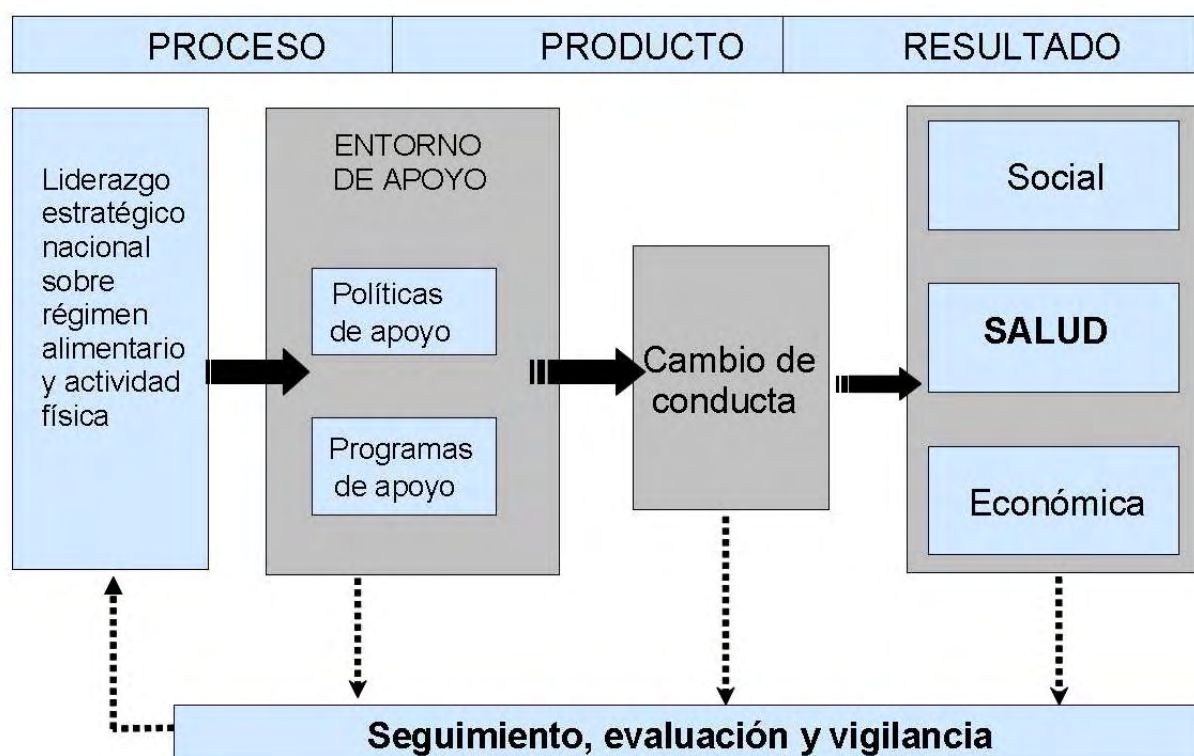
PROCESO

PRODUCTO

RESULTADO

Liderazgo estratégico nacional sobre régimen alimentario y actividad física

ENTORNO DE APOYO

Políticas de apoyo

Programas de apoyo

Cambio de conducta

Social

SALUD

Económica

Seguimiento, evaluación y vigilancia